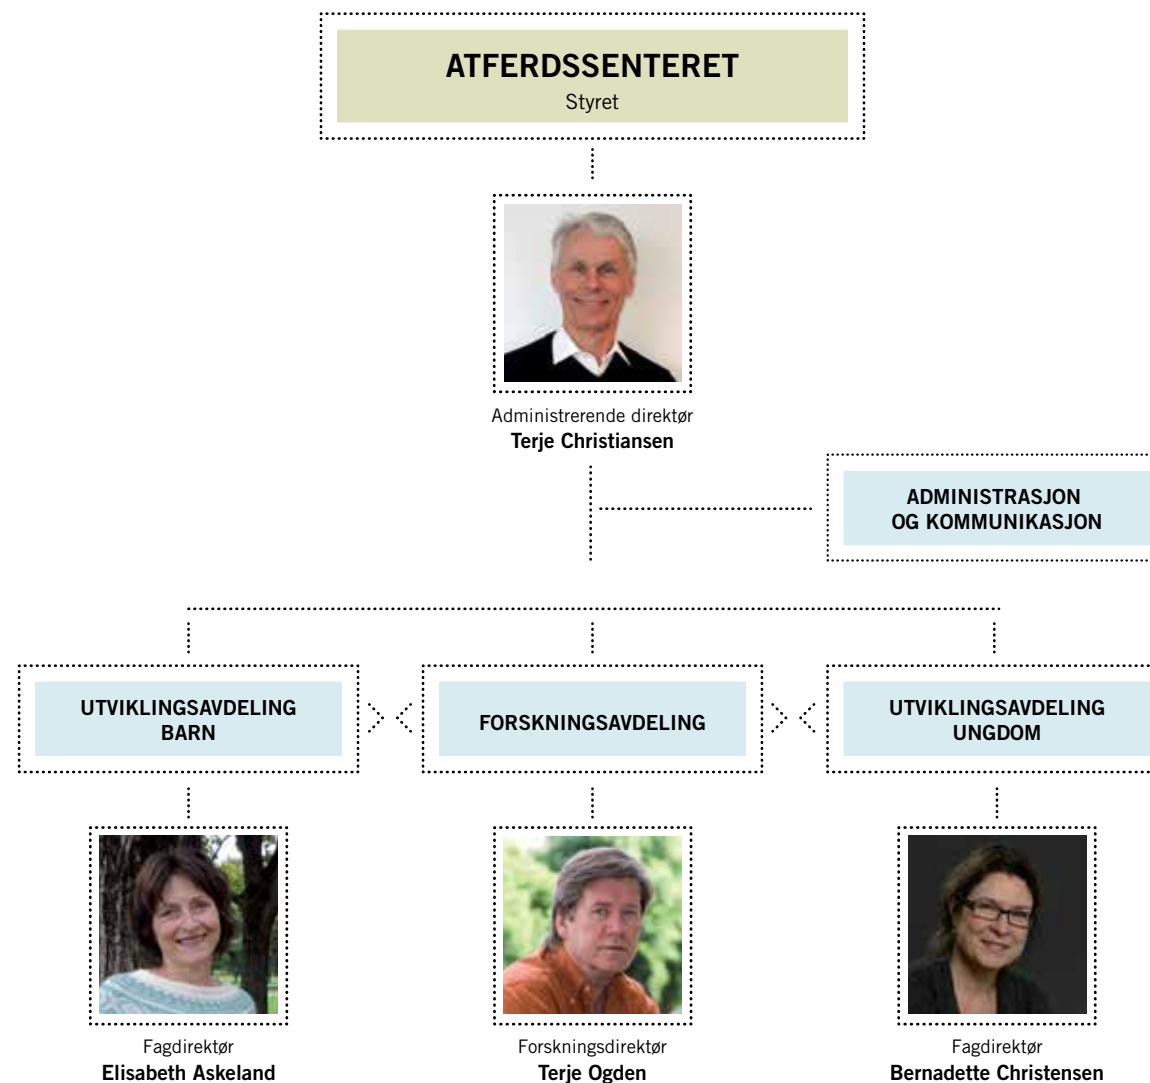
ATFERDSSENTERET
Styret

Administrerende direktør
Terje Christiansen

ADMINISTRASJON OG KOMMUNIKASJON

UTVIKLINGSAVDELING BARN

FORSKNINGSAVDELING

UTVIKLINGSAVDELING UNGDOM

Fagdirektør
Elisabeth Askeland

Forskningsdirektør
Terje Ogden

Fagdirektør
Bernadette Christensen